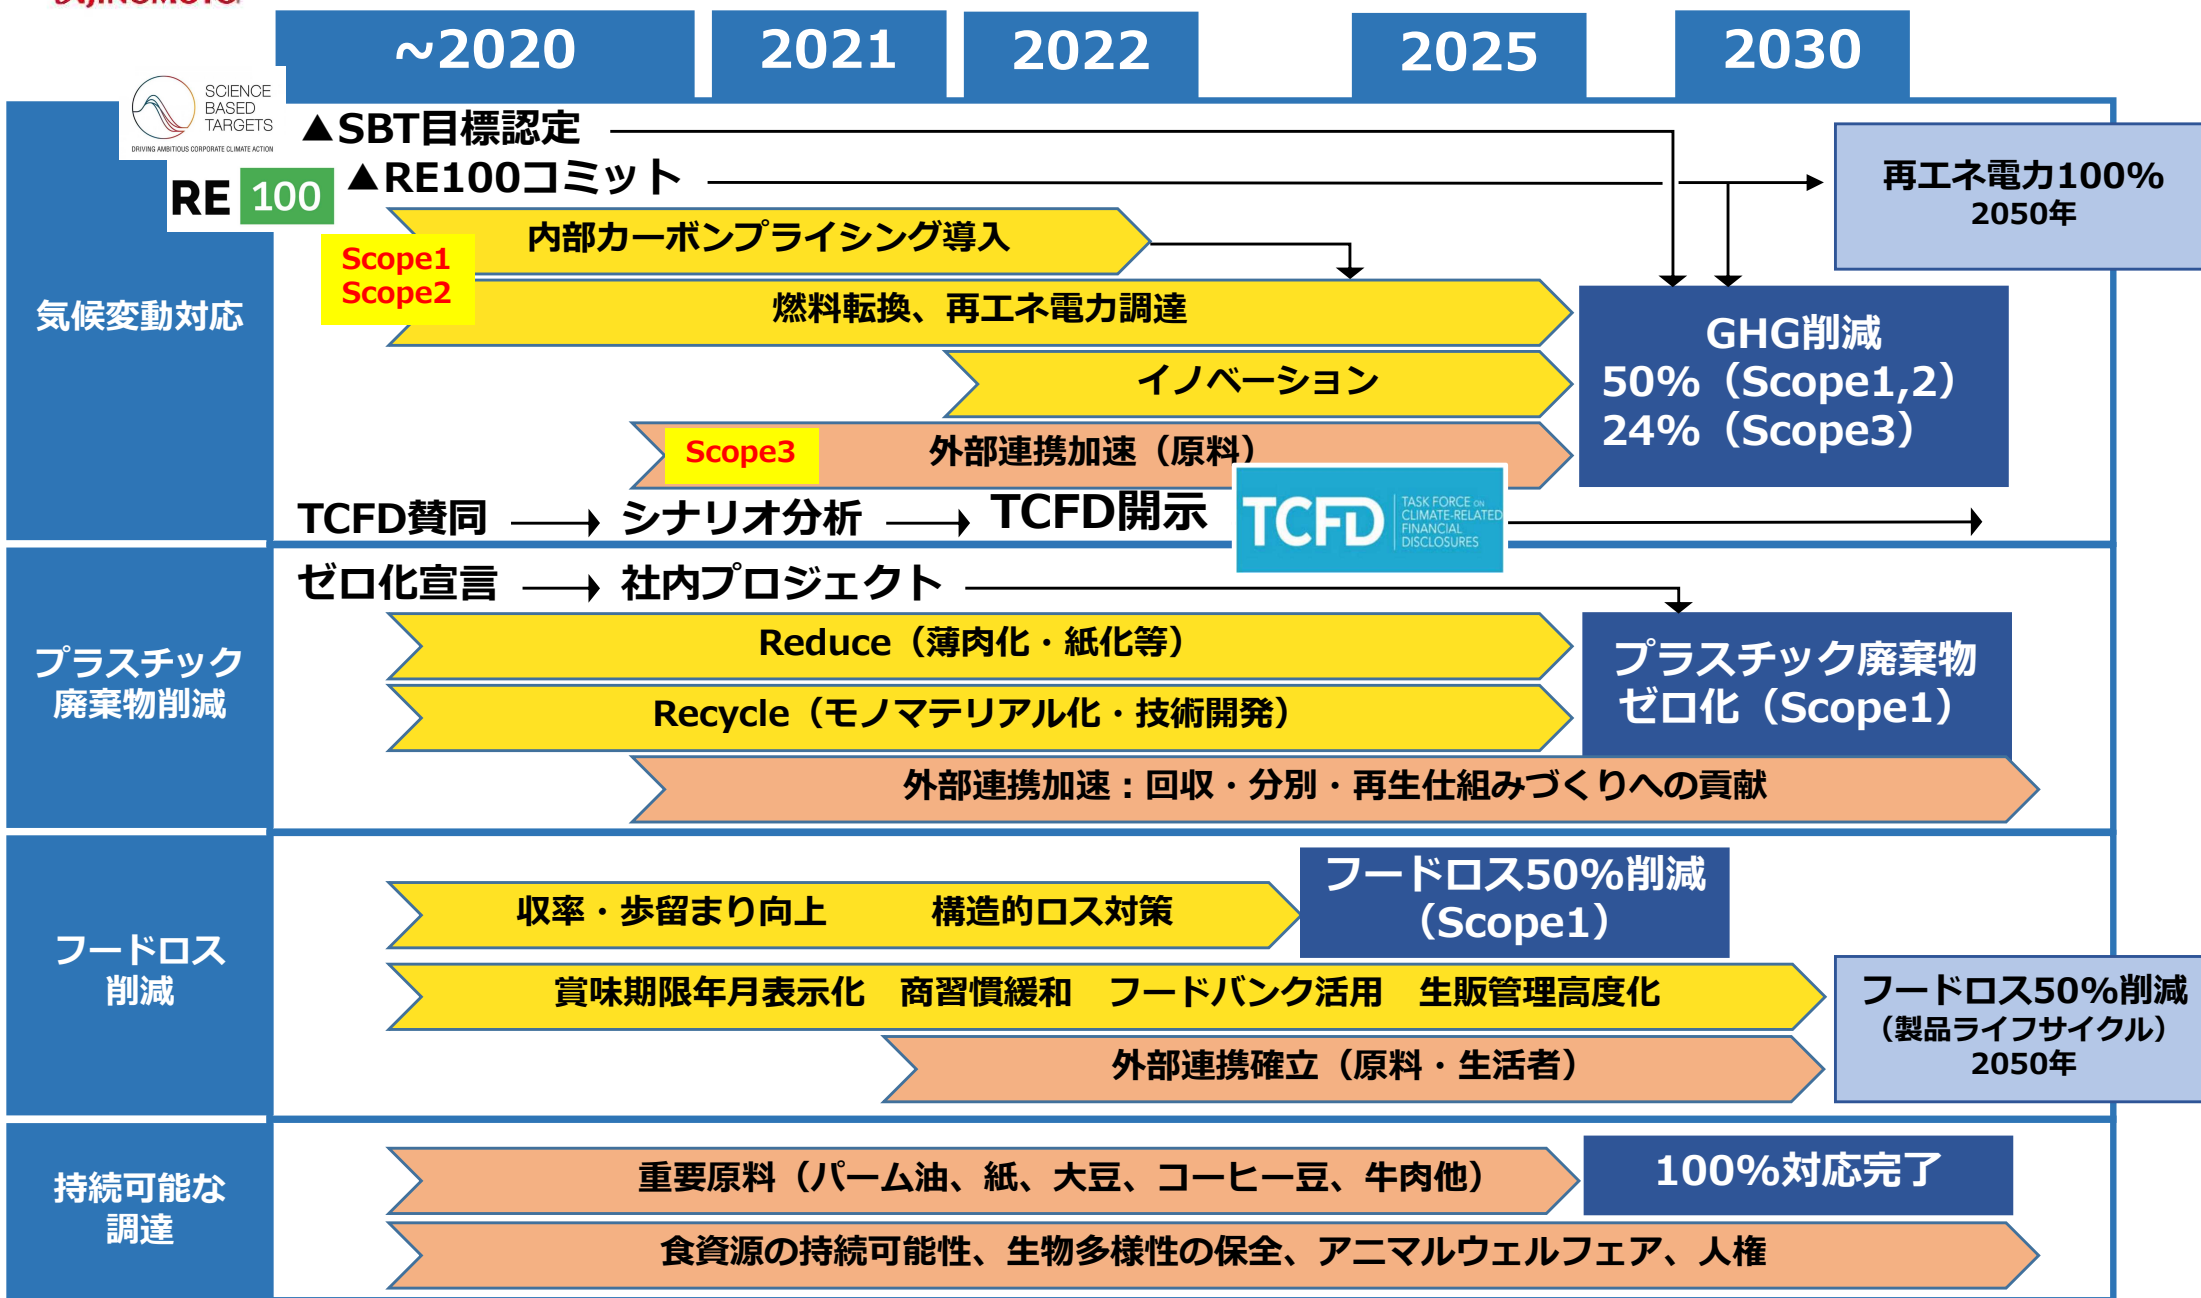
~2020 | 2021 | 2022 | 2025 | 2030

SCIENCE BASED TARGETS
DRIVING AMBITIOUS CORPORATE CLIMATE ACTION

▲SBT目標認定

RE 100

▲RE100コミット

再エネ電力100%
2050年

気候変動対応

Scope1
Scope2

内部カーボンプライシング導入

燃料転換、再エネ電力調達

イノベーション

GHG削減
50%（Scope1,2）
24%（Scope3）

Scope3

外部連携加速（原料）

TCFD賛同 → シナリオ分析 → TCFD開示

TCFD TASK FORCE ON CLIMATE-RELATED FINANCIAL DISCLOSURES

プラスチック廃棄物削減

ゼロ化宣言 → 社内プロジェクト

Reduce（薄肉化・紙化等）

Recycle（モノマテリアル化・技術開発）

プラスチック廃棄物
ゼロ化（Scope1）

外部連携加速：回収・分別・再生仕組みづくりへの貢献

フードロス削減

収率・歩留まり向上　構造的ロス対策

フードロス50%削減
（Scope1）

賞味期限年月表示化　商習慣緩和　フードバンク活用　生販管理高度化

フードロス50%削減
（製品ライフサイクル）
2050年

外部連携確立（原料・生活者）

持続可能な調達

重要原料（パーム油、紙、大豆、コーヒー豆、牛肉他）

100%対応完了

食資源の持続可能性、生物多様性の保全、アニマルウェルフェア、人権